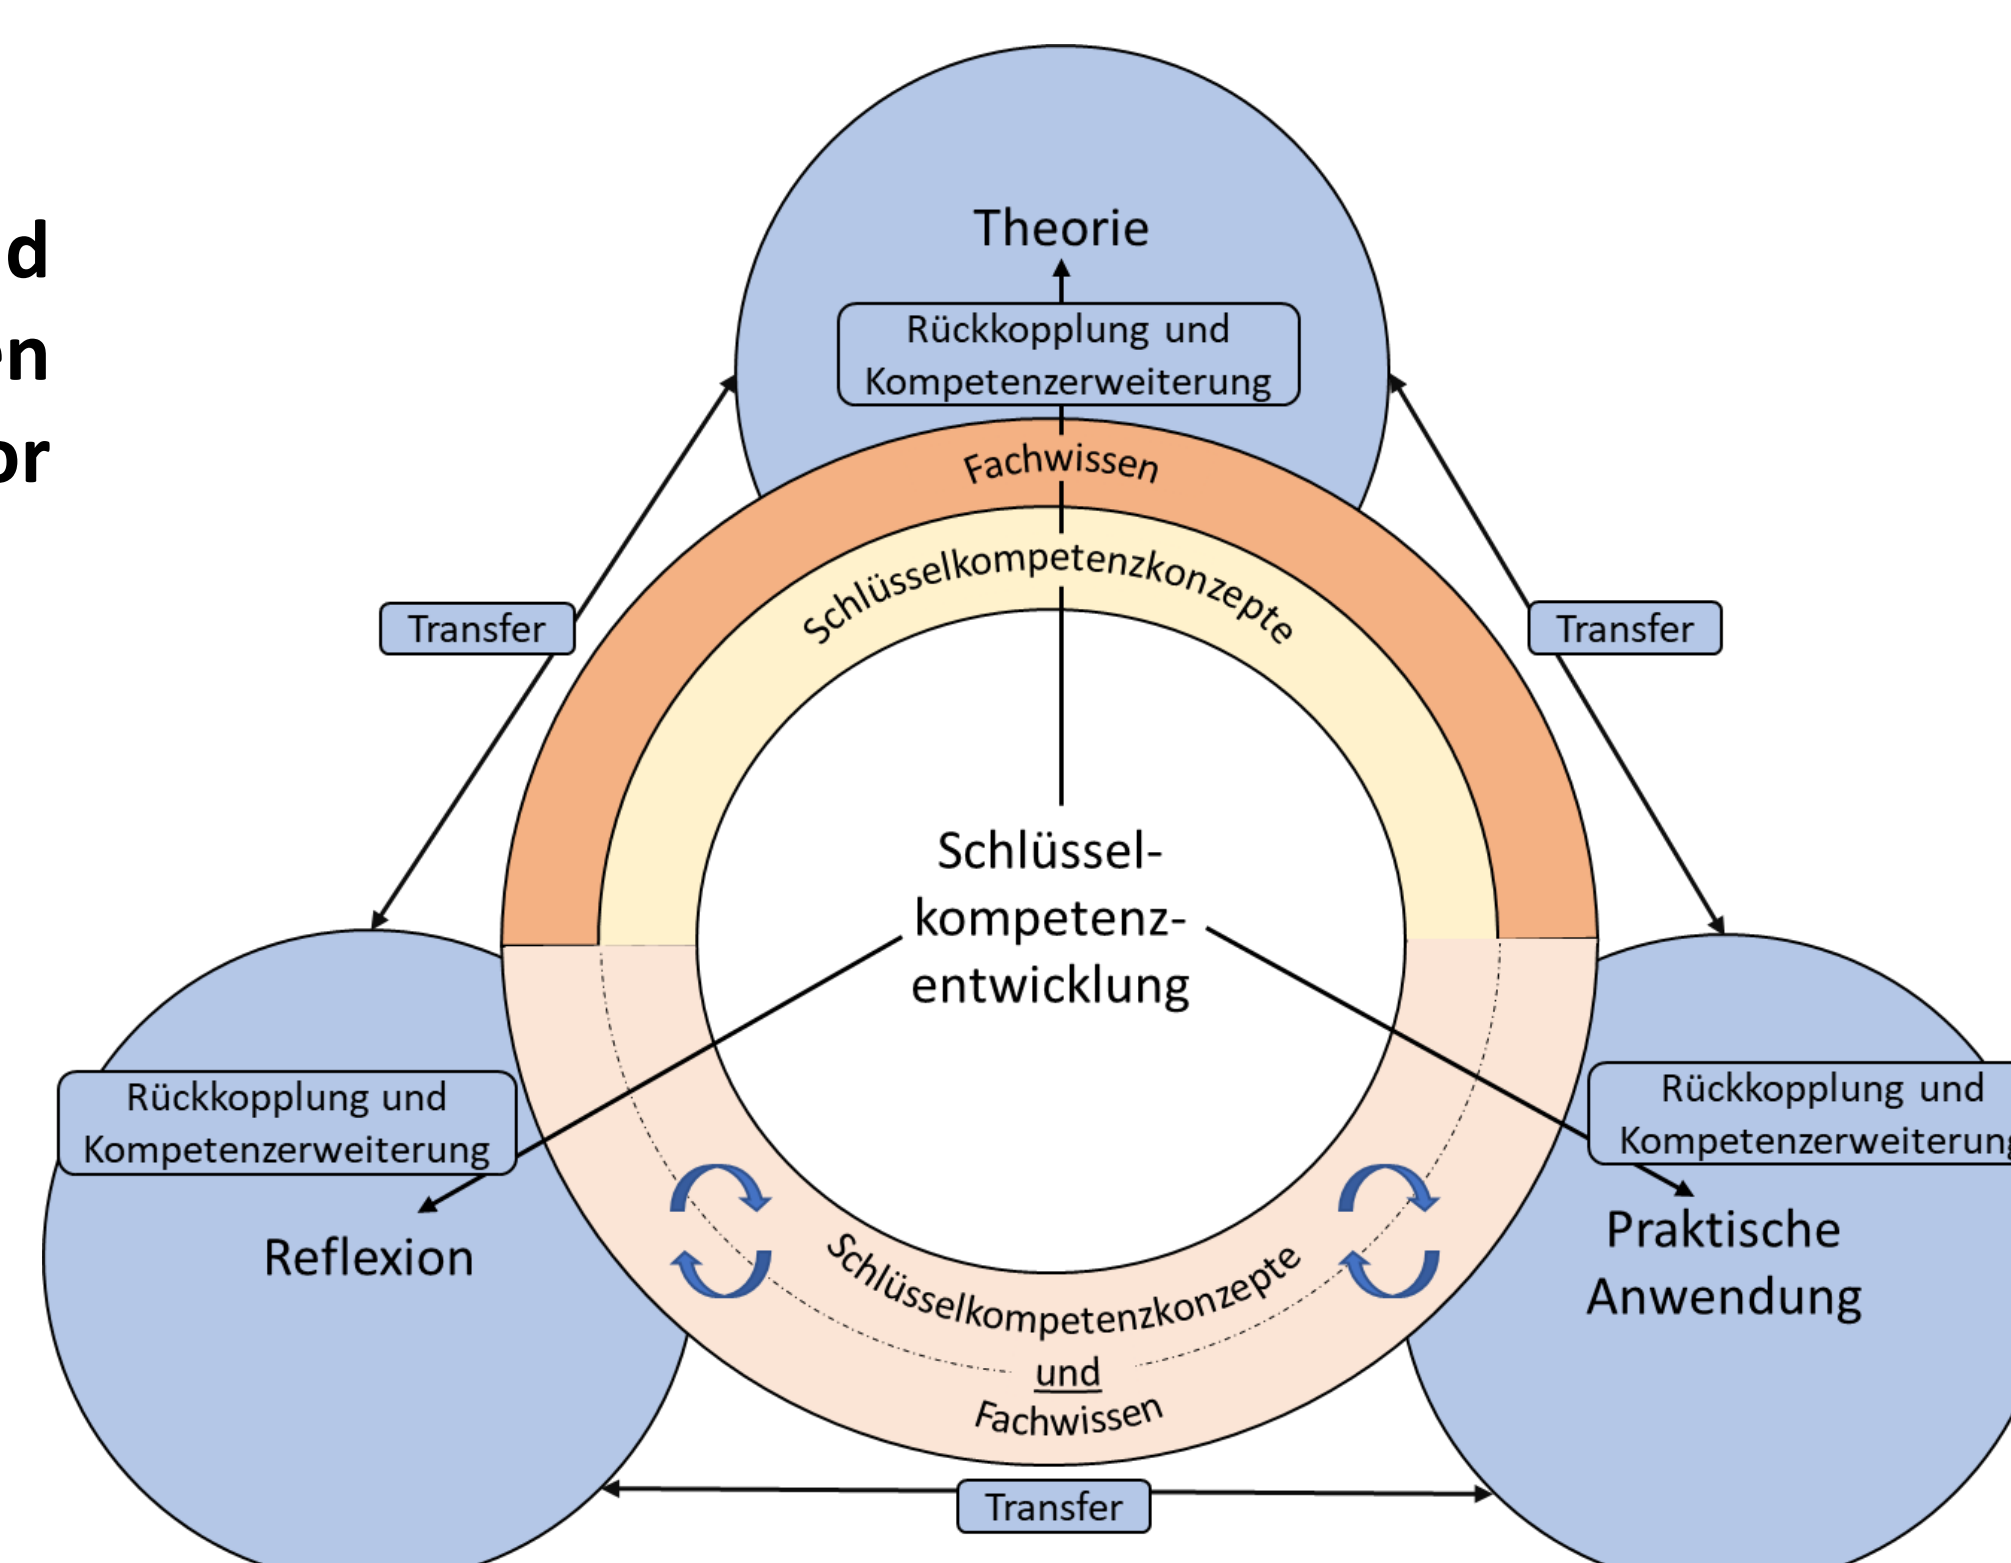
d
n
r

Theorie

Rückkopplung und Kompetenzerweiterung

Fachwissen

Schlüsselkompetenzkonzepte

Transfer

Transfer

Schlüsselkompetenzentwicklung

Rückkopplung und Kompetenzerweiterung

Reflexion

Rückkopplung und Kompetenzerweiterun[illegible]

Praktische Anwendung

Schlüsselkompetenzkonzepte
und
Fachwissen

Transfer